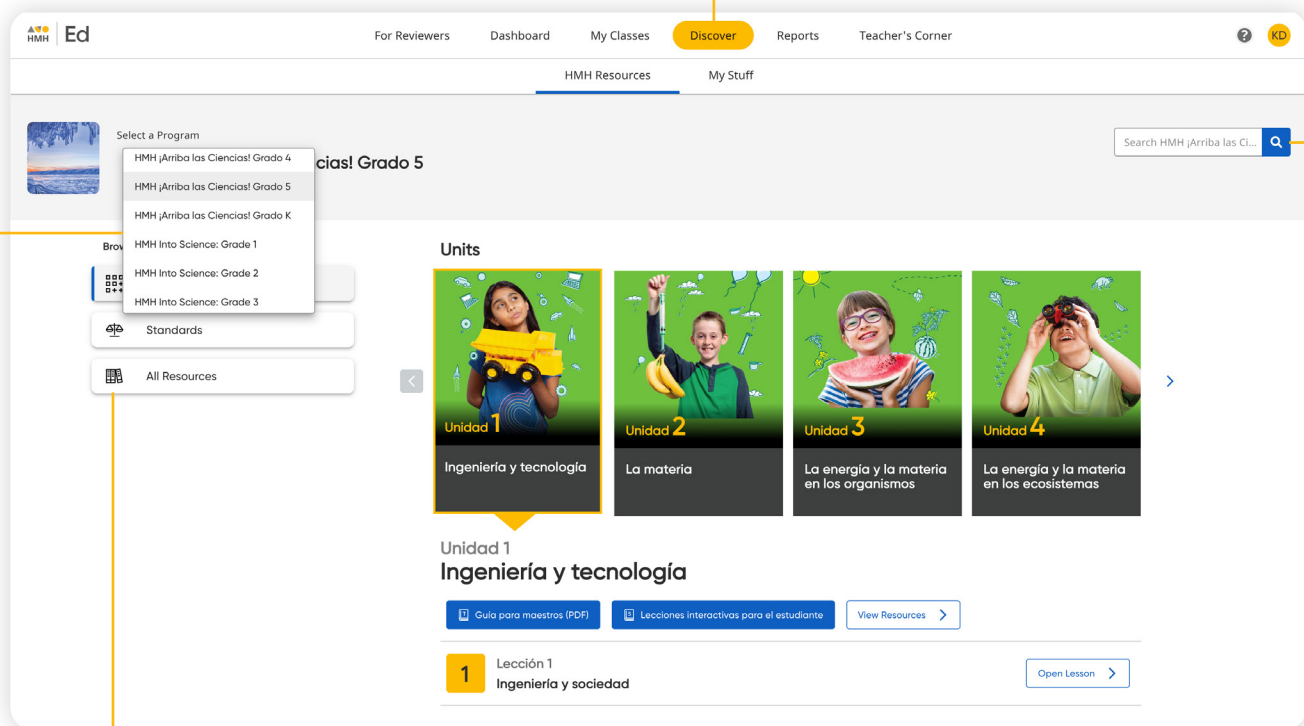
HMH | Ed

For Reviewers Dashboard My Classes Discover Reports Teacher's Corner

KD

HMH Resources My Stuff

Select a Program

HMH ¡Arriba las Ciencias! Grado 4
HMH ¡Arriba las Ciencias! Grado 5
HMH ¡Arriba las Ciencias! Grado K
HMH Into Science: Grade 1
HMH Into Science: Grade 2
HMH Into Science: Grade 3

cias! Grado 5

Search HMH ¡Arriba las Ci...

Brow

Standards

All Resources

Units

Unidad 1
Ingeniería y tecnología

Unidad 2
La materia

Unidad 3
La energía y la materia en los organismos

Unidad 4
La energía y la materia en los ecosistemas

Unidad 1
Ingeniería y tecnología

Guía para maestros (PDF) Lecciones interactivas para el estudiante View Resources

1 Lección 1
Ingeniería y sociedad

Open Lesson